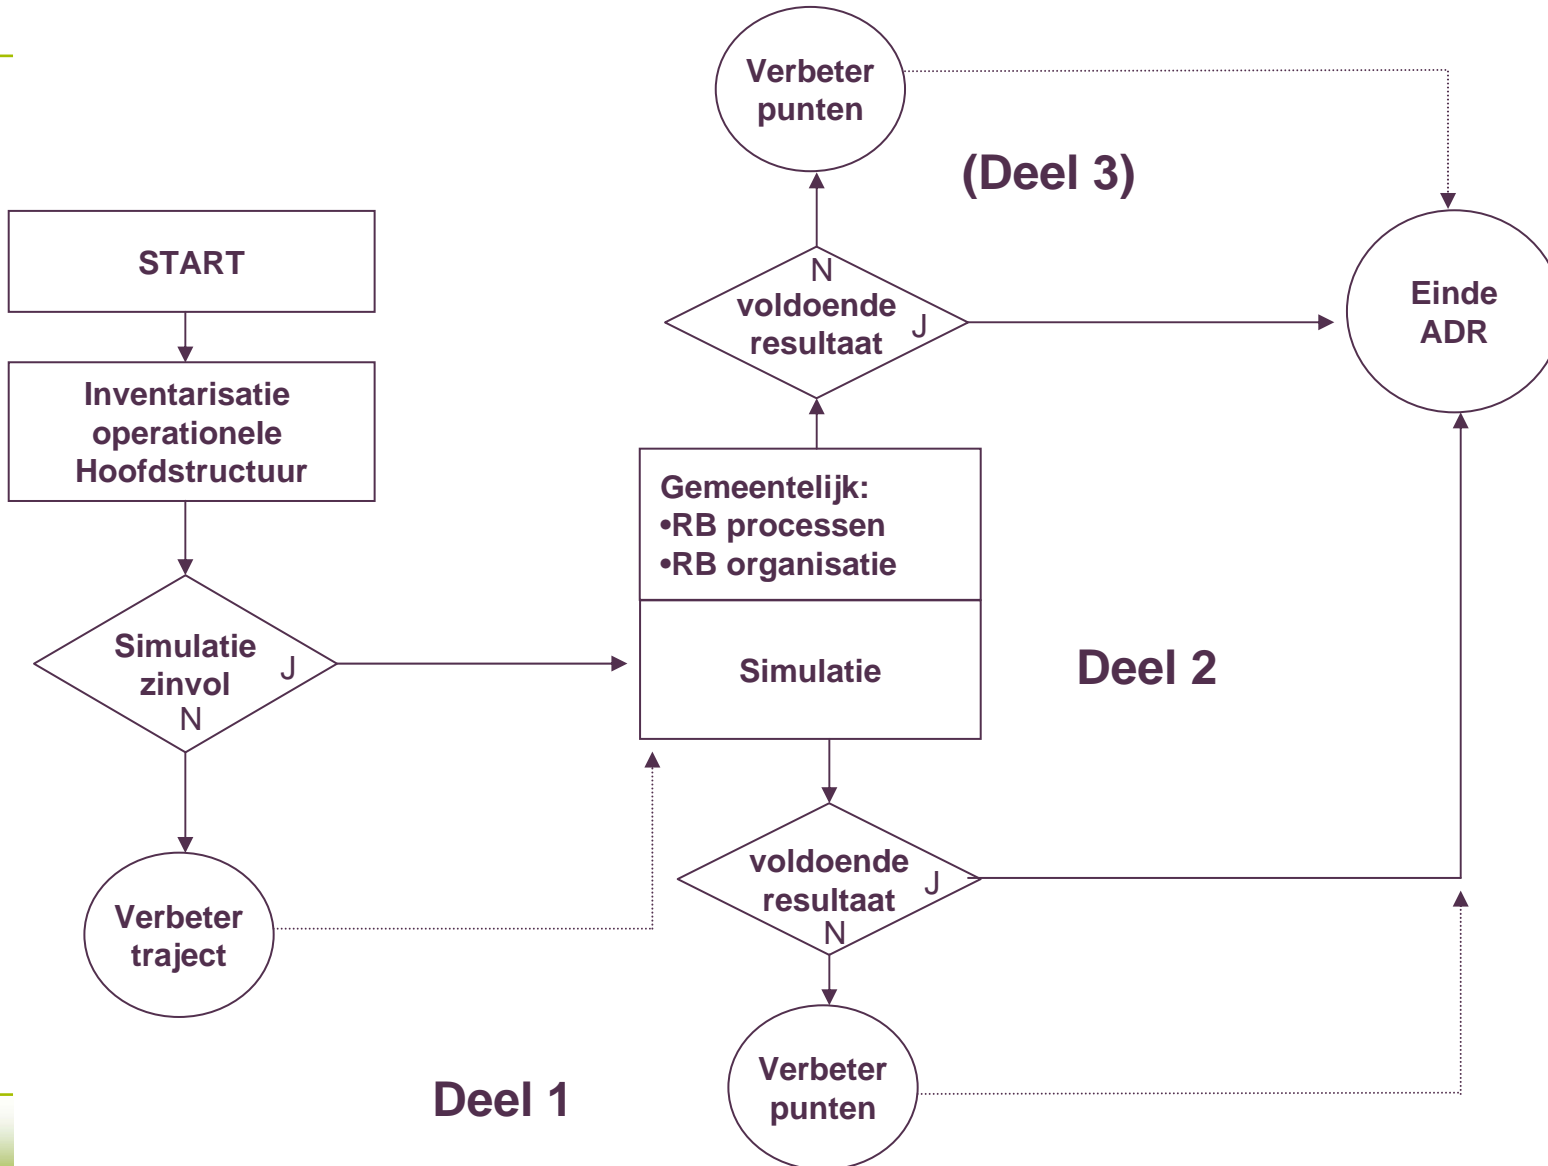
Verbeter punten

(Deel 3)

START

Inventarisatie operationele Hoofdstructuur

N
voldoende resultaat
J

Einde ADR

Gemeentelijk:
•RB processen
•RB organisatie

Simulatie zinvol
J
N

Simulatie

Deel 2

voldoende resultaat
J
N

Verbeter traject

Verbeter punten

Deel 1